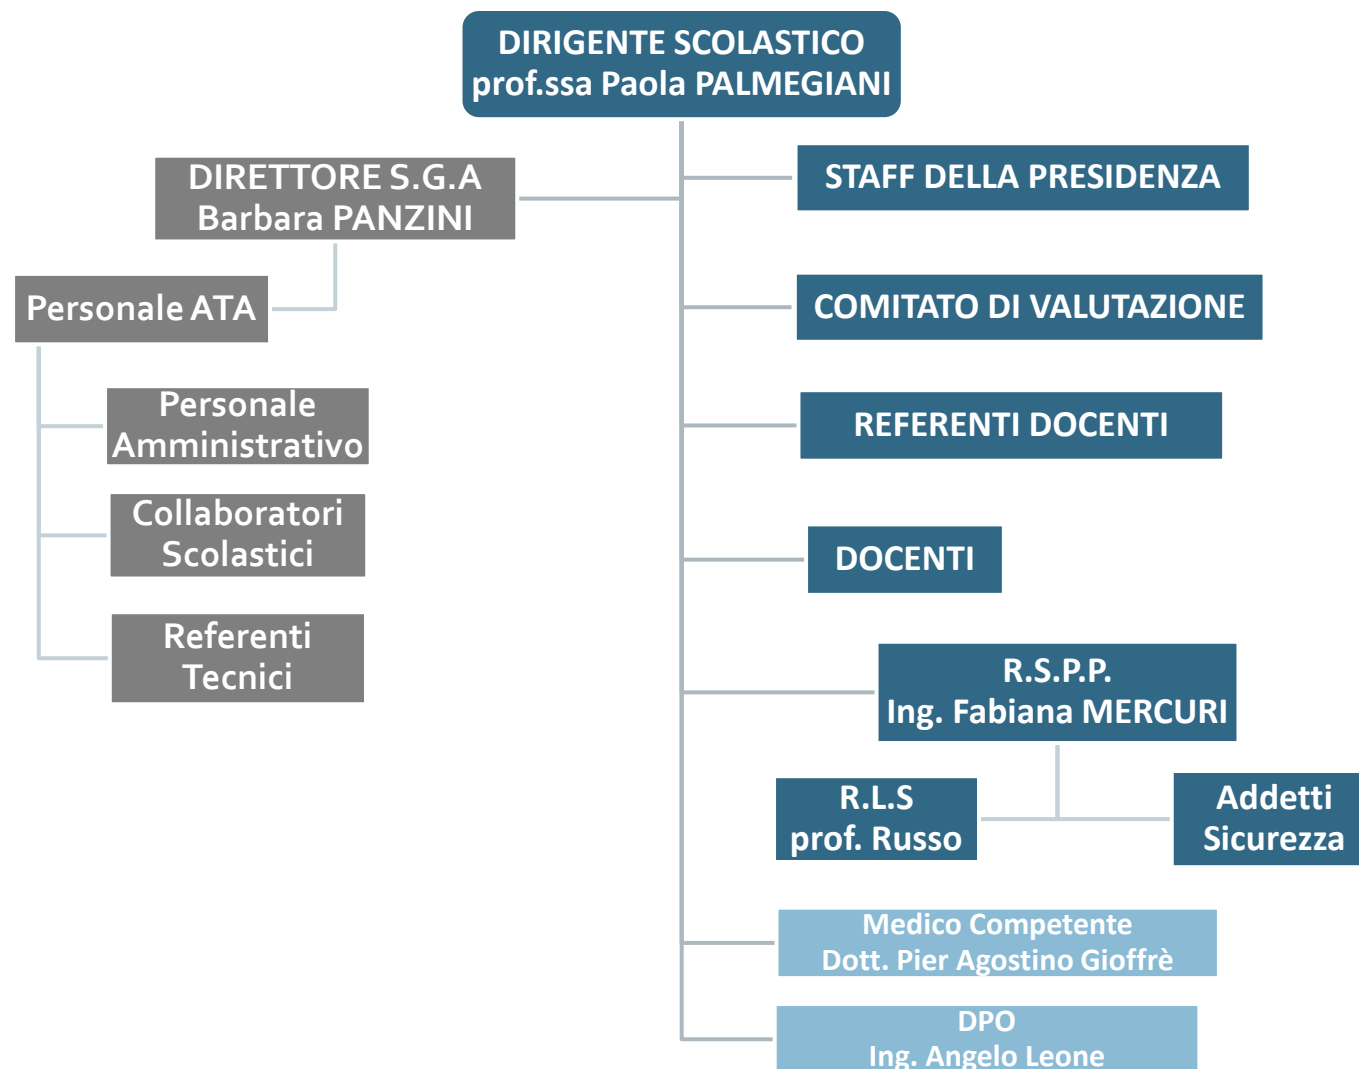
DIRIGENTE SCOLASTICO
prof.ssa Paola PALMEGIANI

DIRETTORE S.G.A
Barbara PANZINI

Personale ATA

Personale Amministrativo

Collaboratori Scolastici

Referenti Tecnici

STAFF DELLA PRESIDENZA

COMITATO DI VALUTAZIONE

REFERENTI DOCENTI

DOCENTI

R.S.P.P.
Ing. Fabiana MERCURI

R.L.S
prof. Russo

Addetti Sicurezza

Medico Competente
Dott. Pier Agostino Gioffrè

DPO
Ing. Angelo Leone